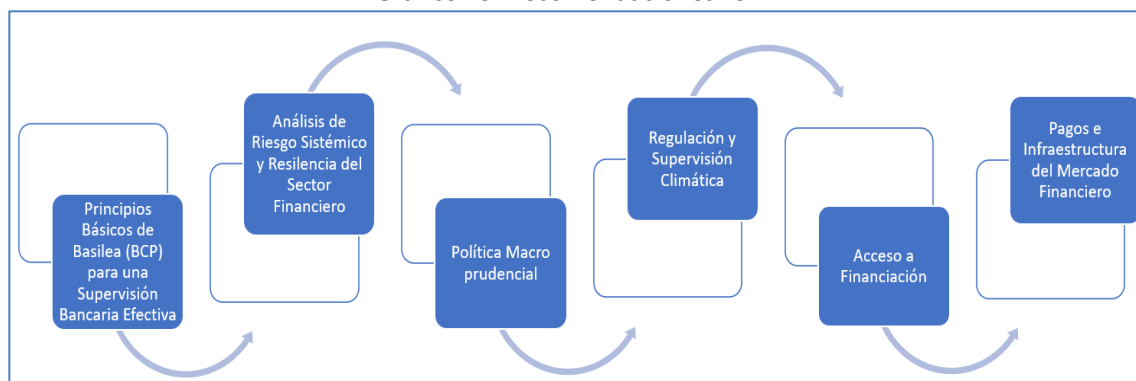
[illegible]

Principios Básicos de Basilea (BCP) para una Supervisión Bancaria Efectiva

Análisis de Riesgo Sistémico y Resilencia del Sector Financiero

Política Macro prudencial

Regulación y Supervisión Climática

Acceso a Financiación

Pagos e Infraestructura del Mercado Financiero